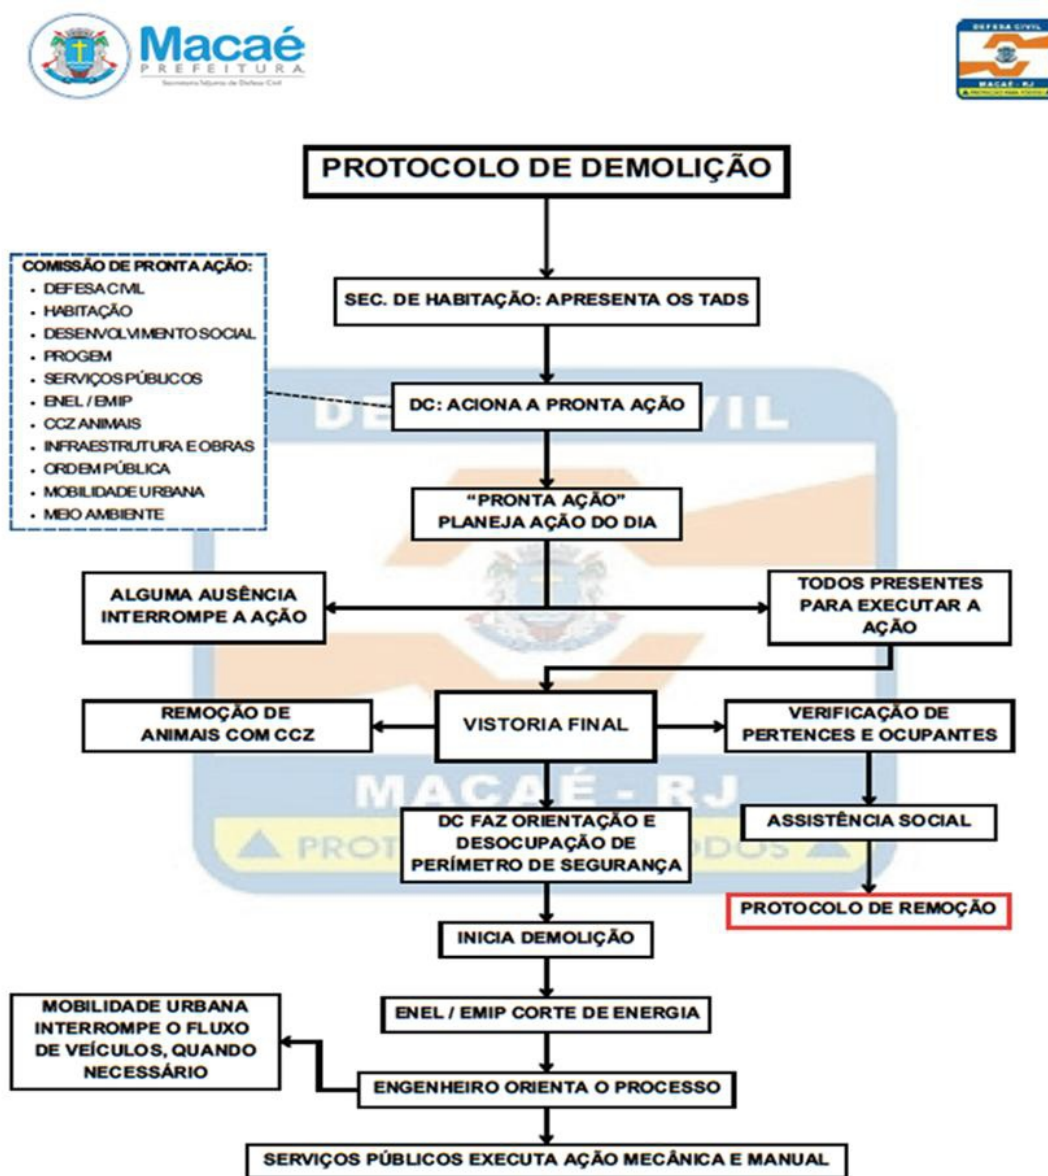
Macaé
PREFEITURA
Secretaria Adjunta de Defesa Civil

DEFESA CIVIL
MACAÉ - RJ
PROTEÇÃO PARA TODOS

PROTOCOLO DE DEMOLIÇÃO

COMISSÃO DE PRONTA AÇÃO:
- DEFESA CIVIL
- HABITAÇÃO
- DESENVOLVIMENTO SOCIAL
- PROGEM
- SERVIÇOS PÚBLICOS
- ENEL / EMIP
- CCZ ANIMAIS
- INFRAESTRUTURA E OBRAS
- ORDEM PÚBLICA
- MOBILIDADE URBANA
- MEIO AMBIENTE

SEC. DE HABITAÇÃO: APRESENTA OS TADS

DC: ACIONA A PRONTA AÇÃO

"PRONTA AÇÃO" PLANEJA AÇÃO DO DIA

ALGUMA AUSÊNCIA INTERROMPE A AÇÃO

TODOS PRESENTES PARA EXECUTAR A AÇÃO

REMOÇÃO DE ANIMAIS COM CCZ

VISTORIA FINAL

VERIFICAÇÃO DE PERTENCES E OCUPANTES

DC FAZ ORIENTAÇÃO E DESOCUPAÇÃO DE PERÍMETRO DE SEGURANÇA

ASSISTÊNCIA SOCIAL

PROTOCOLO DE REMOÇÃO

INICIA DEMOLIÇÃO

MOBILIDADE URBANA INTERROMPE O FLUXO DE VEÍCULOS, QUANDO NECESSÁRIO

ENEL / EMIP CORTE DE ENERGIA

ENGENHEIRO ORIENTA O PROCESSO

SERVIÇOS PÚBLICOS EXECUTA AÇÃO MECÂNICA E MANUAL